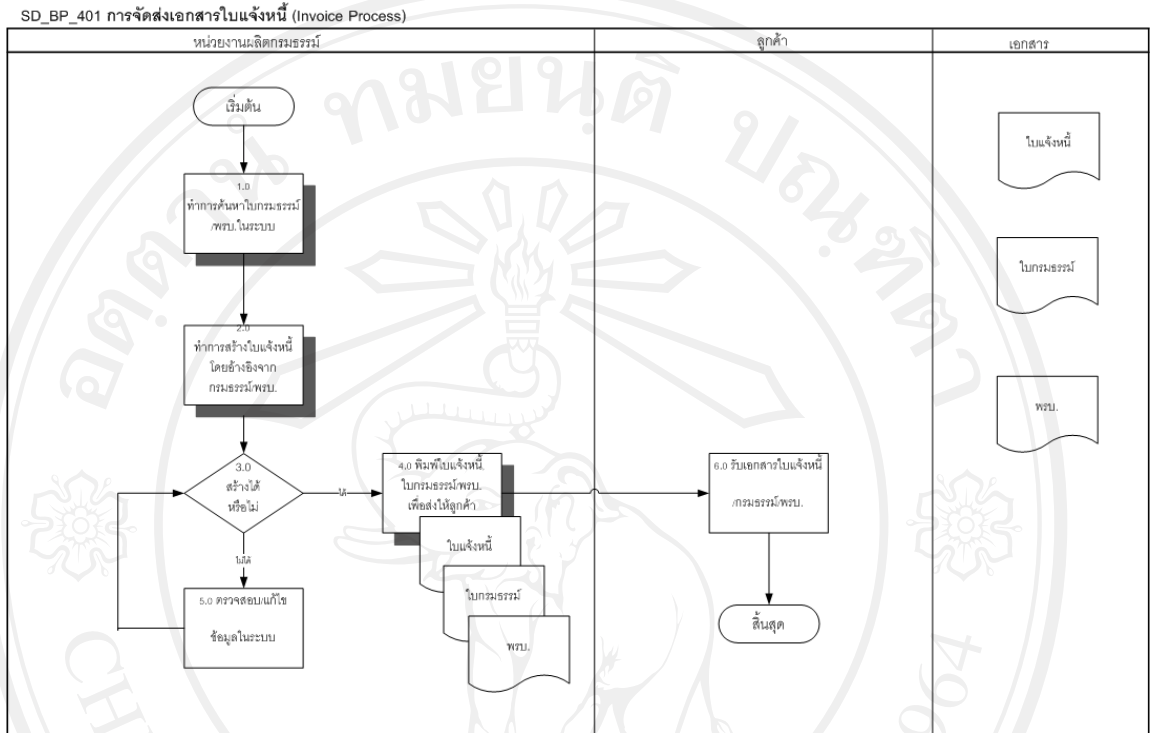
SD_BP_401 การจัดส่งเอกสารใบแจ้งหนี้ (Invoice Process)

| หน่วยงานผลิตกรมธรรม์ | ลูกค้า | เอกสาร |
|---|---|---|

เริ่มต้น

1.0 ทำการค้นหาใบกรมธรรม์/พรบ.ในระบบ

2.0 ทำการสร้างใบแจ้งหนี้ โดยอ้างอิงจาก กรมธรรม์/พรบ.

3.0 สร้างได้หรือไม่

ได้

ไม่ได้

4.0 พิมพ์ใบแจ้งหนี้ ใบกรมธรรม์/พรบ. เพื่อส่งให้ลูกค้า

ใบแจ้งหนี้

ใบกรมธรรม์

พรบ.

5.0 ตรวจสอบ/แก้ไข ข้อมูลในระบบ

6.0 รับเอกสารใบแจ้งหนี้/กรมธรรม์/พรบ.

สิ้นสุด

ใบแจ้งหนี้

ใบกรมธรรม์

พรบ.